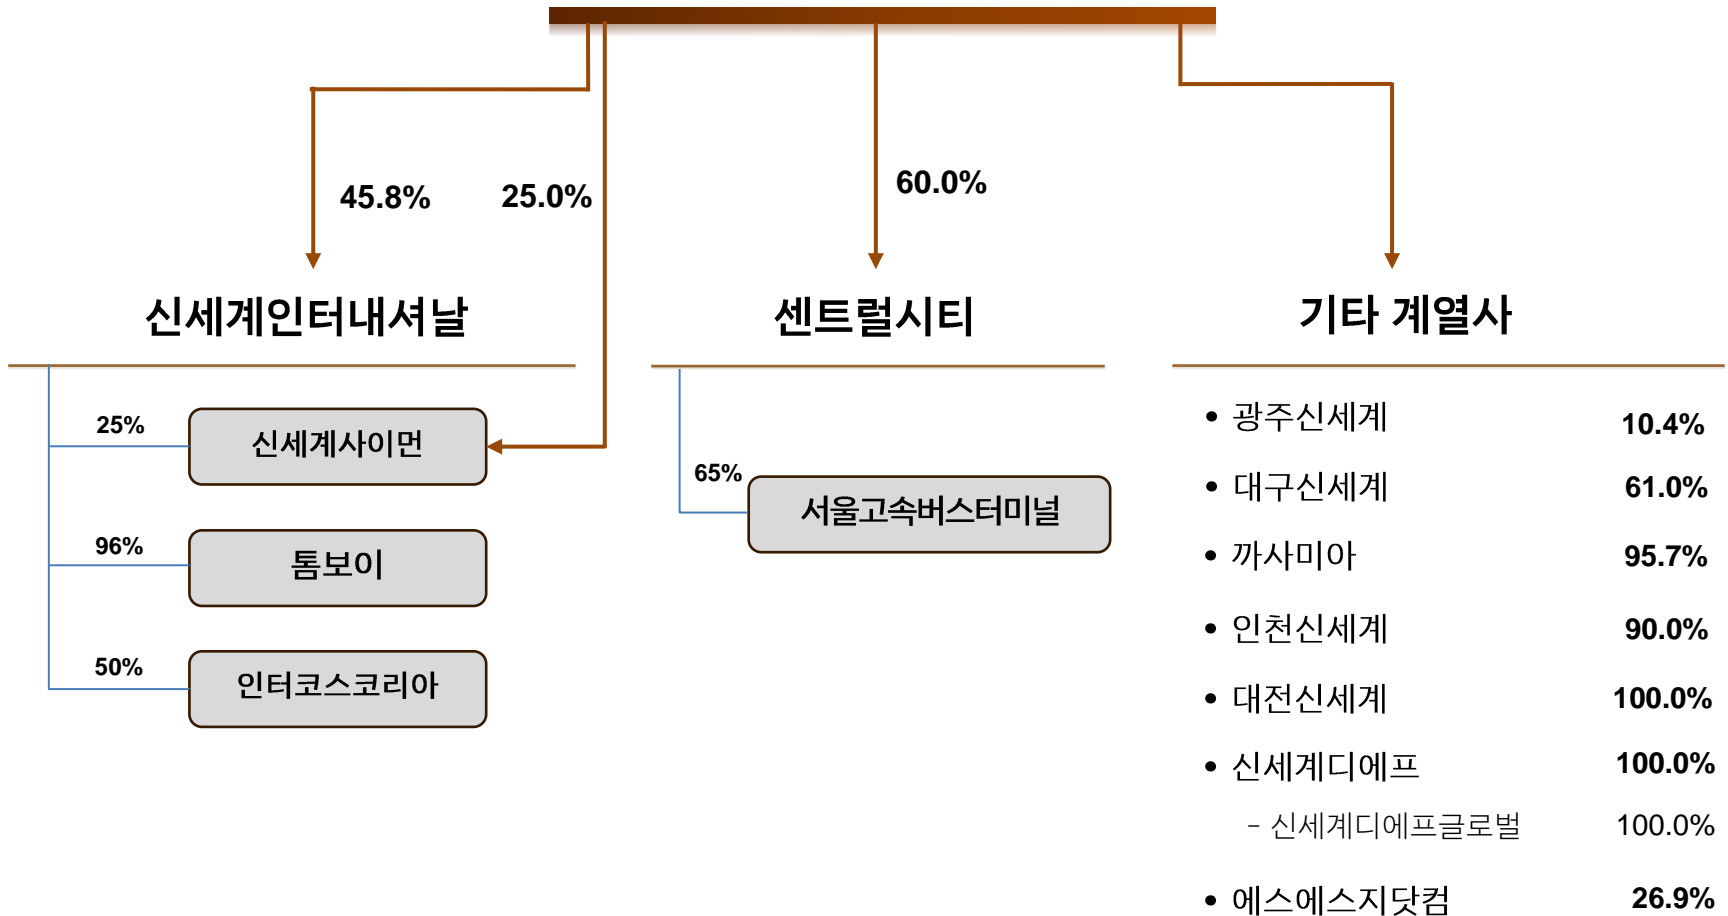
45.8%

25.0%

60.0%

신세계인터내셔날

센트럴시티

기타 계열사

25%
신세계사이먼

96%
톰보이

50%
인터코스코리아

65%
서울고속버스터미널

- 광주신세계 10.4%
- 대구신세계 61.0%
- 까사미아 95.7%
- 인천신세계 90.0%
- 대전신세계 100.0%
- 신세계디에프 100.0%
  - 신세계디에프글로벌 100.0%
- 에스에스지닷컴 26.9%